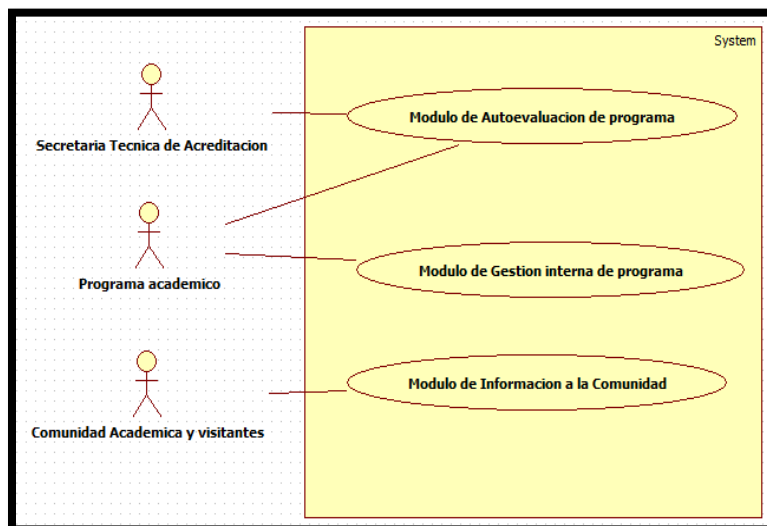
System

Secretaria Tecnica de Acreditacion

Modulo de Autoevaluacion de programa

Programa academico

Modulo de Gestion interna de programa

Comunidad Academica y visitantes

Modulo de Informacion a la Comunidad